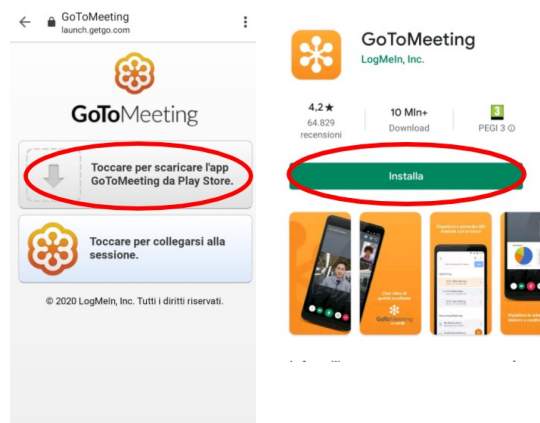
GoToMeeting
launch.getgo.com

GoToMeeting

Toccare per scaricare l'app GoToMeeting da Play Store.

Toccare per collegarsi alla sessione.

© 2020 LogMeIn, Inc. Tutti i diritti riservati.

GoToMeeting
LogMeIn, Inc.

4,2 ★
64.829 recensioni

10 Mln+
Download

3
PEGI 3 ⓘ

Installa

GoToMeeting

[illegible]